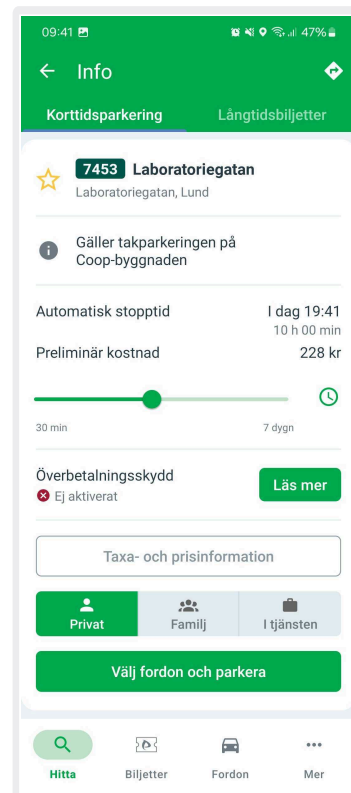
09:41
47%

Info

Korttidsparkering
Långtidsbiljetter

7453 Laboratoriegatan
Laboratoriegatan, Lund

Gäller takparkeringen på Coop-byggnaden

Automatisk stopptid
I dag 19:41
10 h 00 min

Preliminär kostnad
228 kr

30 min
7 dygn

Överbetalningsskydd
Ej aktiverat
Läs mer

Taxa- och prisinformation

Privat
Familj
I tjänsten

Välj fordon och parkera

Hitta
Biljetter
Fordon
Mer